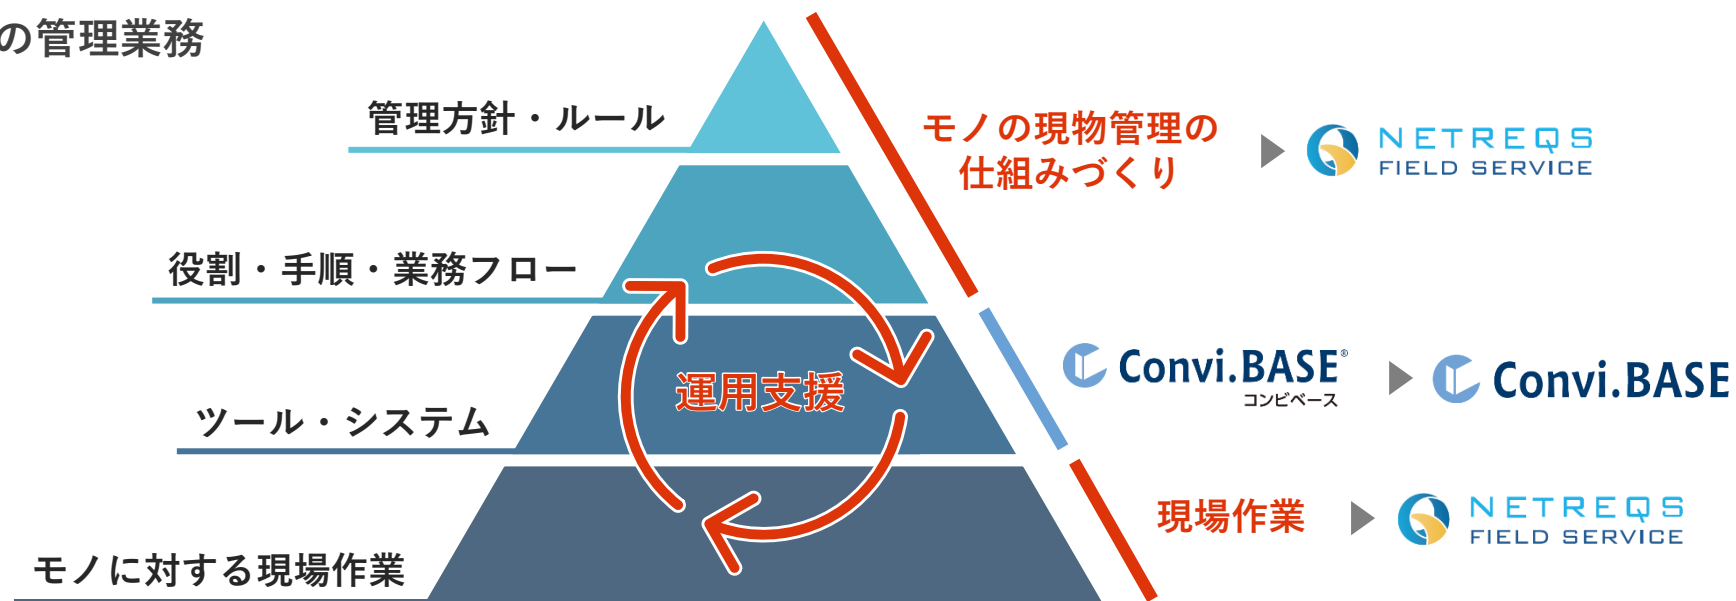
の管理業務

管理方針・ルール

役割・手順・業務フロー

ツール・システム

モノに対する現場作業

運用支援

モノの現物管理の仕組みづくり

NETREQS FIELD SERVICE

Convi.BASE®
コンビベース

Convi.BASE

現場作業

NETREQS FIELD SERVICE